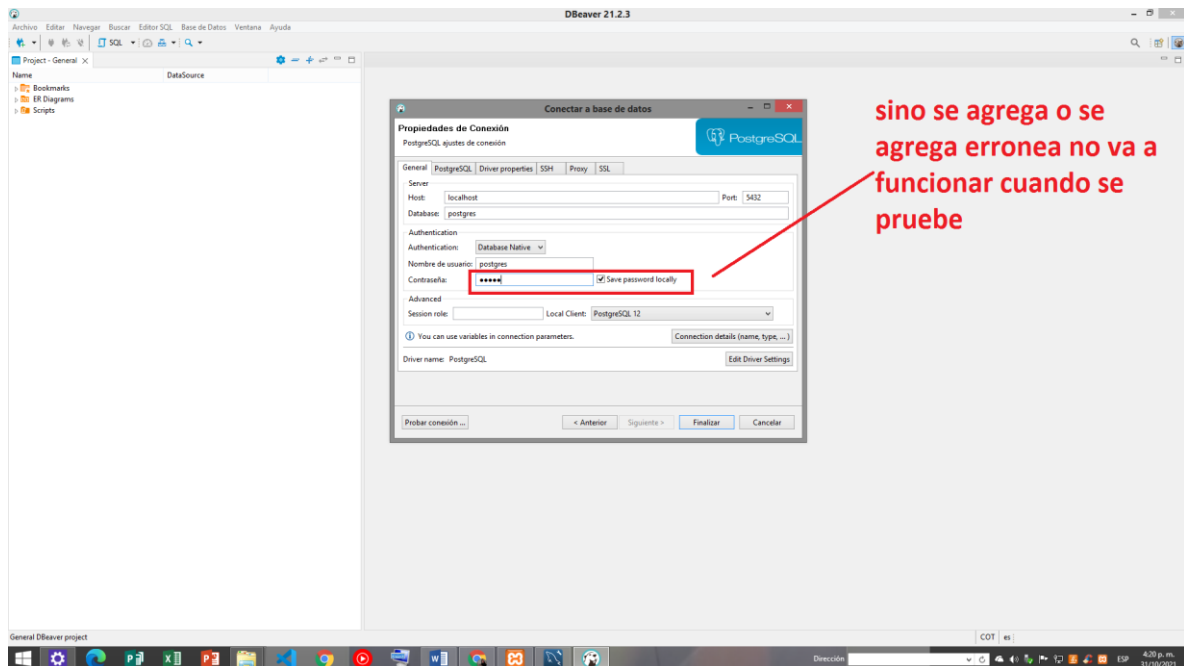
DBeaver 21.2.3

Archivo Editar Navegar Buscar Editor SQL Base de Datos Ventana Ayuda

SQL

Project - General

Name DataSource

Bookmarks
ER Diagrams
Scripts

Conectar a base de datos

Propiedades de Conexión
PostgreSQL ajustes de conexión

PostgreSQL

General PostgreSQL Driver properties SSH Proxy SSL

Server
Host: localhost Port: 5432
Database: postgres

Authentication
Authentication: Database Native
Nombre de usuario: postgres
Contraseña: ••••• Save password locally

Advanced
Session role: Local Client: PostgreSQL 12

You can use variables in connection parameters. Connection details (name, type, ...)

Driver name: PostgreSQL Edit Driver Settings

Probar conexión ... < Anterior Siguiente > Finalizar Cancelar

sino se agrega o se agrega erronea no va a funcionar cuando se pruebe

General DBeaver project

COT es

Dirección

ESP 4:20 p. m. 31/10/2021